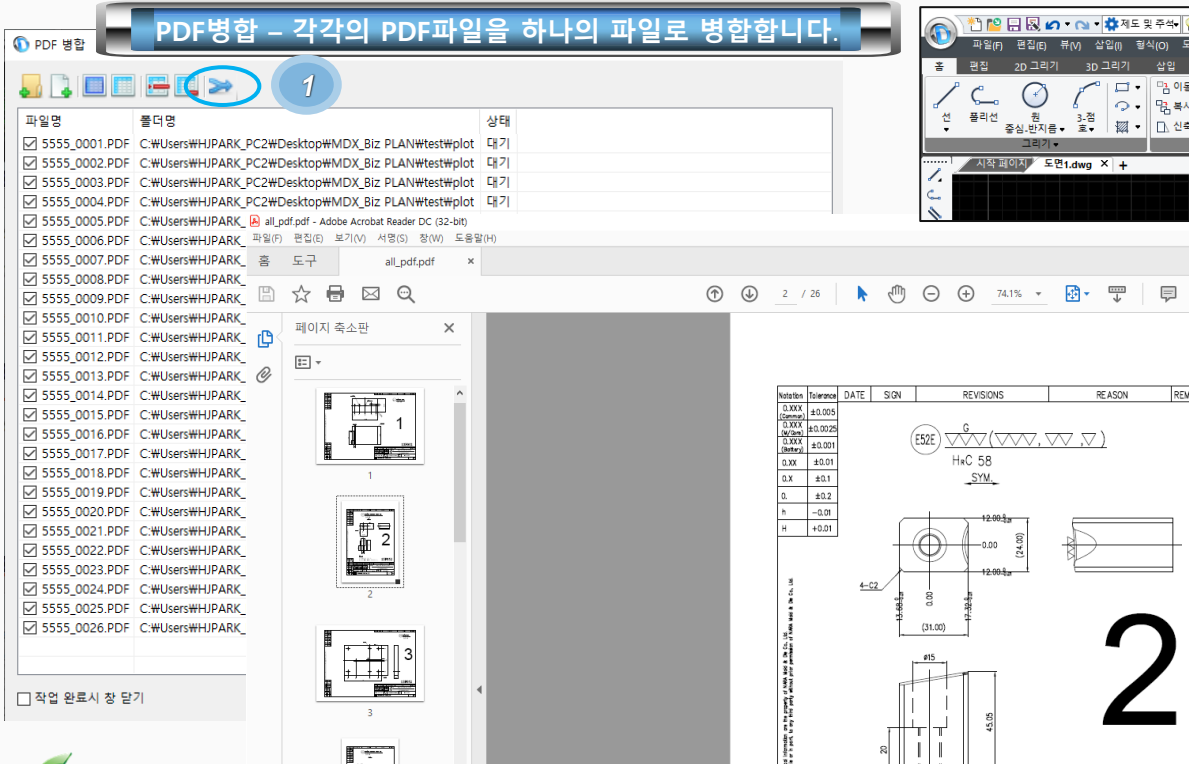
PDF병합 – 각각의 PDF파일을 하나의 파일로 병합합니다.

PDF 병합

1

| 파일명 | 폴더명 | 상태 |
|---|---|---|
| 5555_0001.PDF | C:₩Users₩HJPARK_PC2₩Desktop₩MDX_Biz PLAN₩test₩plot | 대기 |
| 5555_0002.PDF | C:₩Users₩HJPARK_PC2₩Desktop₩MDX_Biz PLAN₩test₩plot | 대기 |
| 5555_0003.PDF | C:₩Users₩HJPARK_PC2₩Desktop₩MDX_Biz PLAN₩test₩plot | 대기 |
| 5555_0004.PDF | C:₩Users₩HJPARK_PC2₩Desktop₩MDX_Biz PLAN₩test₩plot | 대기 |
| 5555_0005.PDF | C:₩Users₩HJPARK_ | |
| 5555_0006.PDF | C:₩Users₩HJPARK_ | |
| 5555_0007.PDF | C:₩Users₩HJPARK_ | |
| 5555_0008.PDF | C:₩Users₩HJPARK_ | |
| 5555_0009.PDF | C:₩Users₩HJPARK_ | |
| 5555_0010.PDF | C:₩Users₩HJPARK_ | |
| 5555_0011.PDF | C:₩Users₩HJPARK_ | |
| 5555_0012.PDF | C:₩Users₩HJPARK_ | |
| 5555_0013.PDF | C:₩Users₩HJPARK_ | |
| 5555_0014.PDF | C:₩Users₩HJPARK_ | |
| 5555_0015.PDF | C:₩Users₩HJPARK_ | |
| 5555_0016.PDF | C:₩Users₩HJPARK_ | |
| 5555_0017.PDF | C:₩Users₩HJPARK_ | |
| 5555_0018.PDF | C:₩Users₩HJPARK_ | |
| 5555_0019.PDF | C:₩Users₩HJPARK_ | |
| 5555_0020.PDF | C:₩Users₩HJPARK_ | |
| 5555_0021.PDF | C:₩Users₩HJPARK_ | |
| 5555_0022.PDF | C:₩Users₩HJPARK_ | |
| 5555_0023.PDF | C:₩Users₩HJPARK_ | |
| 5555_0024.PDF | C:₩Users₩HJPARK_ | |
| 5555_0025.PDF | C:₩Users₩HJPARK_ | |
| 5555_0026.PDF | C:₩Users₩HJPARK_ | |

작업 완료시 창 닫기

제도 및 주석
파일(F) 편집(E) 뷰(V) 삽입(I) 형식(O)
홈 편집 2D 그리기 3D 그리기 삽입
선 폴리선 원 중심,반지름 3-점 호
그리기
시작 페이지 도면1.dwg

all_pdf.pdf - Adobe Acrobat Reader DC (32-bit)
파일(F) 편집(E) 보기(V) 서명(S) 창(W) 도움말(H)
홈 도구 all_pdf.pdf ×
2 / 26 74.1%
페이지 축소판
1
2
3

| Notation | Tolerance | DATE | SIGN | REVISIONS | REASON |
|---|---|---|---|---|---|
| 0.XXX | ±0.005 | | | | |
| 0.XXX | ±0.0025 | | | | |
| 0.XXX | ±0.001 | | | | |
| 0.XX | ±0.01 | | | | |
| 0.X | ±0.1 | | | | |
| 0. | ±0.2 | | | | |
| h | −0.01 | | | | |
| H | +0.01 | | | | |

E52E G (, ,)
H※C 58
SYM.
4−C2
(31.00)
(24.00)
0.00
ø15
45.05
20
2